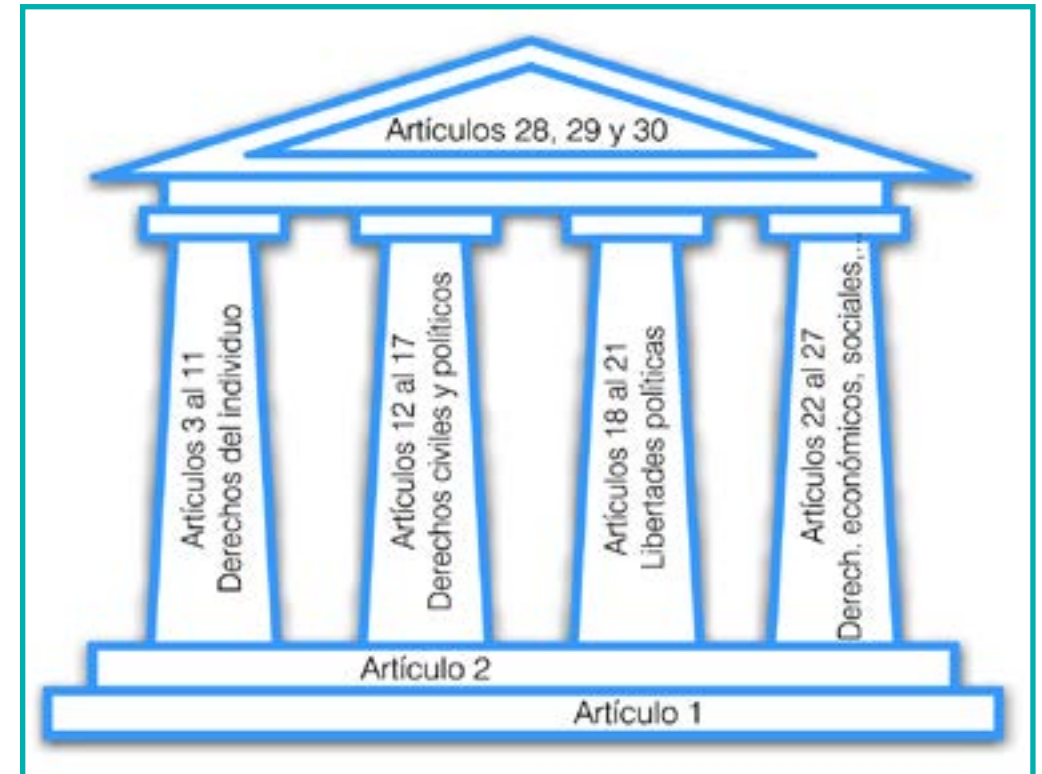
Artículos 28, 29 y 30

Artículos 3 al 11
Derechos del individuo

Artículos 12 al 17
Derechos civiles y políticos

Artículos 18 al 21
Libertades políticas

Artículos 22 al 27
Derech. económicos, sociales,...

Artículo 2

Artículo 1